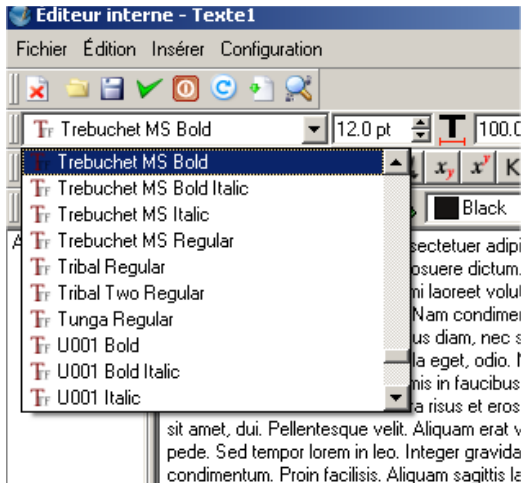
Editeur interne - Texte1

Fichier Édition Insérer Configuration

Trebuchet MS Bold
12.0 pt
100.0

Trebuchet MS Bold
Trebuchet MS Bold Italic
Trebuchet MS Italic
Trebuchet MS Regular
Tribal Regular
Tribal Two Regular
Tunga Regular
U001 Bold
U001 Bold Italic
U001 Italic

Black

A

sectetuer adipi
osuere dictum.
mi laoreet volut
Nam condimer
us diam, nec s
la eget, odio. N
mis in faucibus
ra risus et eros
sit amet, dui. Pellentesque velit. Aliquam erat v
pede. Sed tempor lorem in leo. Integer gravida
condimentum. Proin facilisis. Aliquam sagittis la